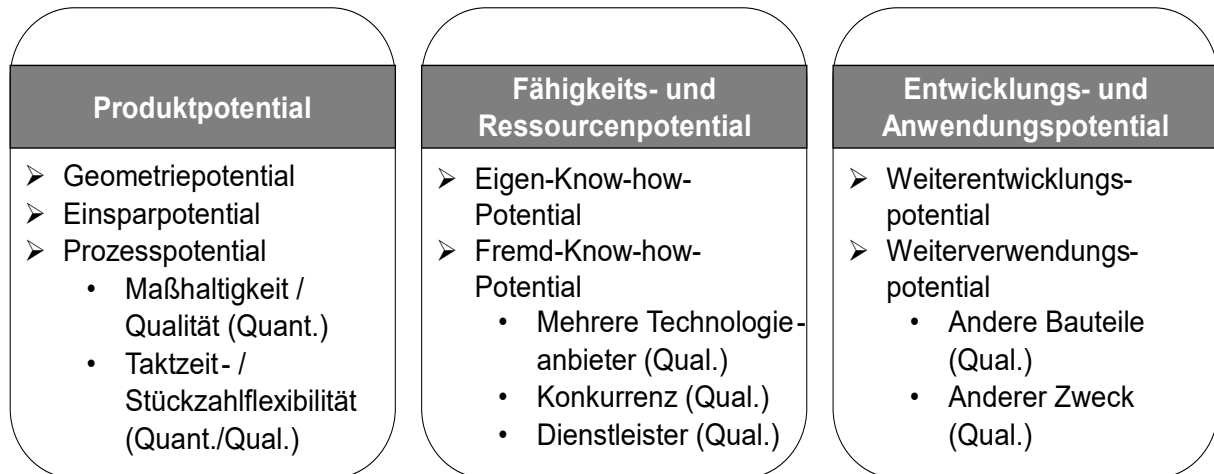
Produktpotential

- Geometriepotential
- Einsparpotential
- Prozesspotential
  - Maßhaltigkeit / Qualität (Quant.)
  - Taktzeit- / Stückzahlflexibilität (Quant./Qual.)

Fähigkeits- und Ressourcenpotential

- Eigen-Know-how-Potential
- Fremd-Know-how-Potential
  - Mehrere Technologieanbieter (Qual.)
  - Konkurrenz (Qual.)
  - Dienstleister (Qual.)

Entwicklungs- und Anwendungspotential

- Weiterentwicklungspotential
- Weiterverwendungspotential
  - Andere Bauteile (Qual.)
  - Anderer Zweck (Qual.)